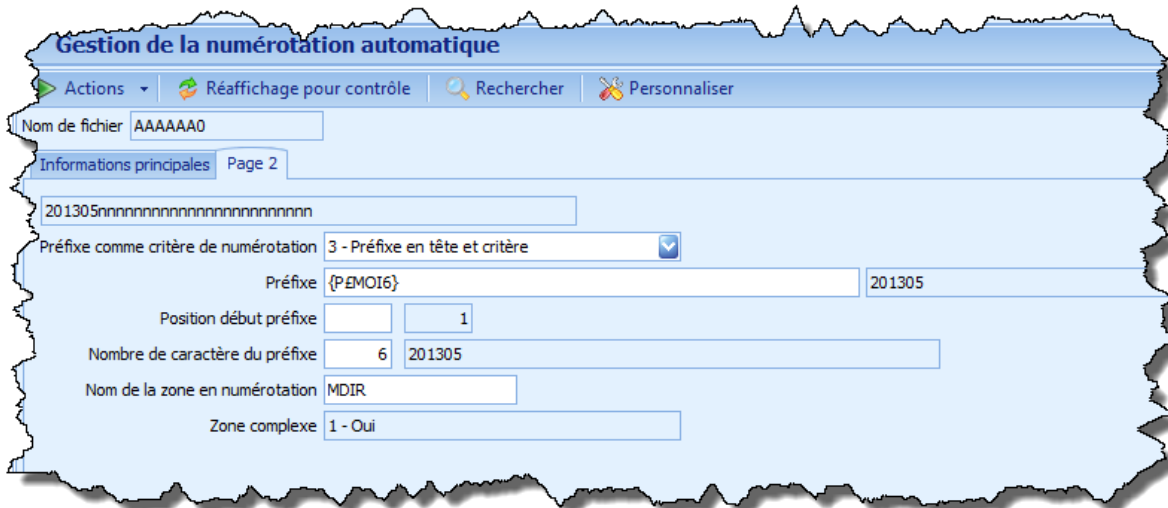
Gestion de la numérotation automatique

Actions Réaffichage pour contrôle Rechercher Personnaliser

Nom de fichier AAAAAA0

Informations principales Page 2

201305nnnnnnnnnnnnnnnnnnnnnnnn

Préfixe comme critère de numérotation 3 - Préfixe en tête et critère

Préfixe {P£MOI6} 201305

Position début préfixe 1

Nombre de caractère du préfixe 6 201305

Nom de la zone en numérotation MDIR

Zone complexe 1 - Oui